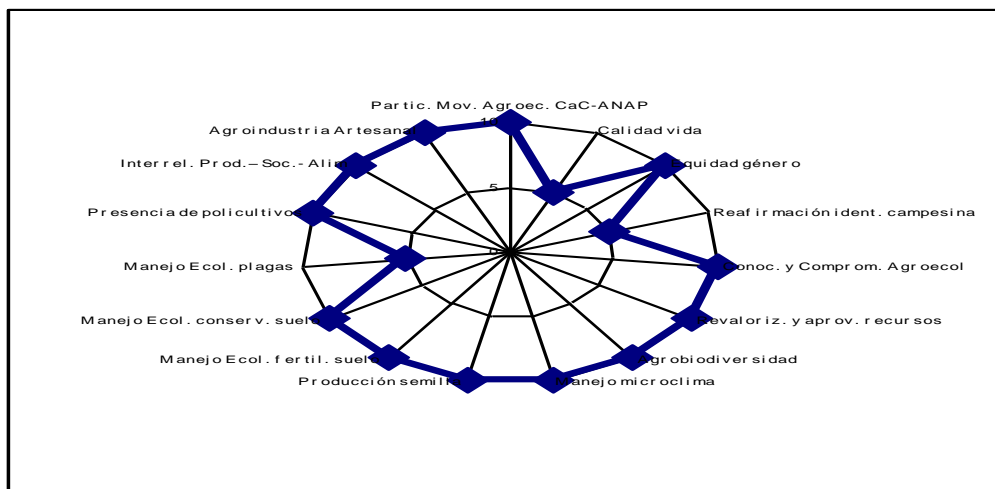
Partic. Mov. Agroec. CaC-ANAP
10
Calidad vida
Equidad género
Reafirmación ident. campesina
Conoc. y Comprom. Agroecol
Revaloriz. y aprov. recursos
Agrobiodiversidad
Manejo microclima
Producción semilla
Manejo Ecol. fertil. suelo
Manejo Ecol. conserv. suelo
Manejo Ecol. plagas
Presencia de policultivos
Interrel. Prod.– Soc.- Alim.
Agroindustria Artesanal
5
0